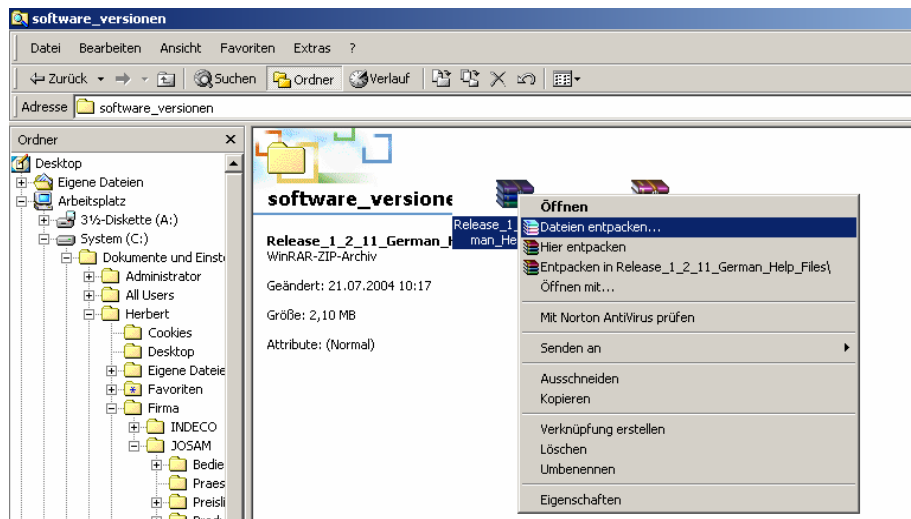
software_versionen

Datei Bearbeiten Ansicht Favoriten Extras ?

Zurück Suchen Ordner Verlauf

Adresse software_versionen

Ordner ×

Desktop
Eigene Dateien
Arbeitsplatz
3½-Diskette (A:)
System (C:)
Dokumente und Einste
Administrator
All Users
Herbert
Cookies
Desktop
Eigene Dateie
Favoriten
Firma
INDECO
JOSAM
Bedie
Praes
Preisli

software_versione

Release_1_2_11_German_H
WinRAR-ZIP-Archiv

Geändert: 21.07.2004 10:17

Größe: 2,10 MB

Attribute: (Normal)

Release_1_
man_He

Öffnen
Dateien entpacken...
Hier entpacken
Entpacken in Release_1_2_11_German_Help_Files\
Öffnen mit...
Mit Norton AntiVirus prüfen
Senden an
Ausschneiden
Kopieren
Verknüpfung erstellen
Löschen
Umbenennen
Eigenschaften